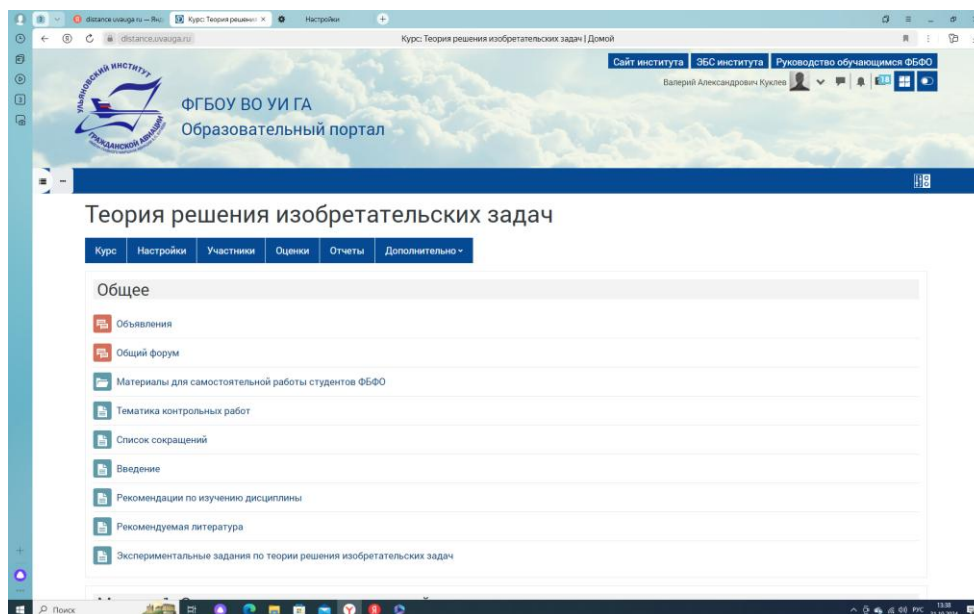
distance.uvauga.ru — Янд   Курс: Теория решени ×   Настройки

distance.uvauga.ru   Курс: Теория решения изобретательских задач | Домой

Сайт института   ЭБС института   Руководство обучающимся ФБФО

Валерий Александрович Куклев

УЛЬЯНОВСКИЙ ИНСТИТУТ ГРАЖДАНСКОЙ АВИАЦИИ

ФГБОУ ВО УИ ГА
Образовательный портал

Теория решения изобретательских задач

Курс   Настройки   Участники   Оценки   Отчеты   Дополнительно

Общее

Объявления

Общий форум

Материалы для самостоятельной работы студентов ФБФО

Тематика контрольных работ

Список сокращений

Введение

Рекомендации по изучению дисциплины

Рекомендуемая литература

Экспериментальные задания по теории решения изобретательских задач

Поиск

РУС 13:38